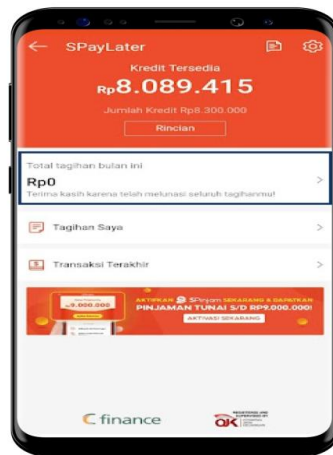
SPayLater

Kredit Tersedia

Rp8.089.415

Jumlah Kredit Rp8.300.000

Rincian

Total tagihan bulan ini

Rp0

Terima kasih karena telah melunasi seluruh tagihanmu!

Tagihan Saya

Transaksi Terakhir

9.000.000

AKTIFKAN SPinjam SEKARANG & DAPATKAN PINJAMAN TUNAI S/D RP9.000.000!

AKTIFKAN SEKARANG

finance

OJK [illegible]